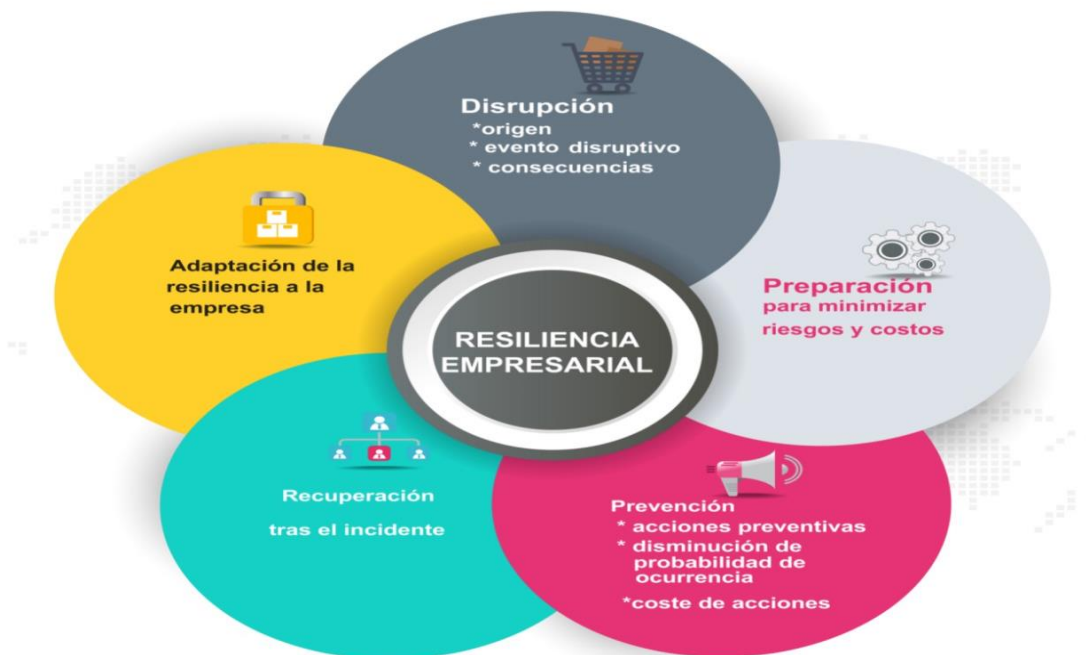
Disrupción
*origen
* evento disruptivo
* consecuencias

Preparación
para minimizar
riesgos y costos

Prevención
* acciones preventivas
* disminución de probabilidad de ocurrencia
*coste de acciones

Recuperación
tras el incidente

Adaptación de la resiliencia a la empresa

RESILIENCIA EMPRESARIAL